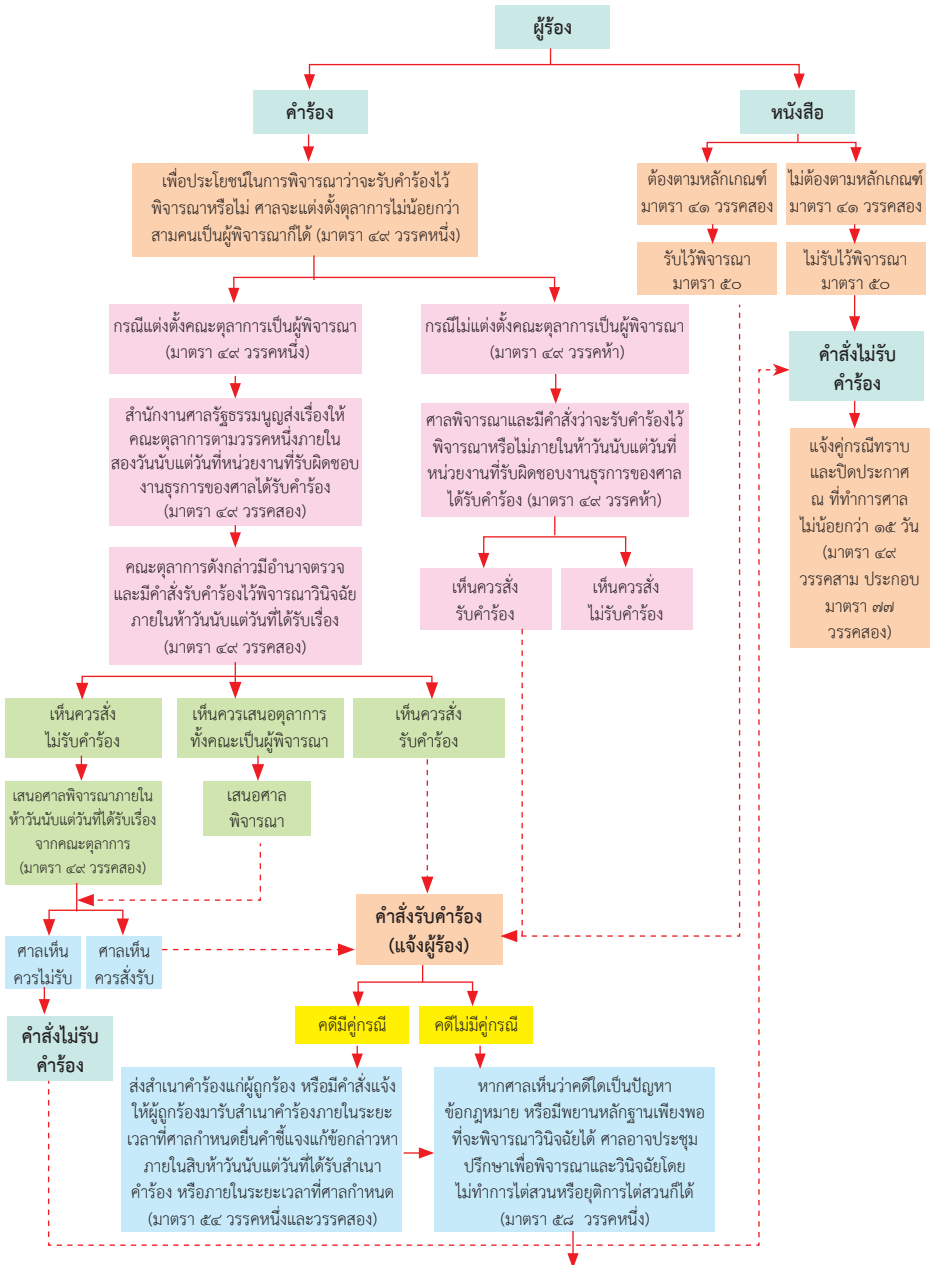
ผู้ร้อง

คำร้อง

หนังสือ

เพื่อประโยชน์ในการพิจารณาว่าจะรับคำร้องไว้พิจารณาหรือไม่ ศาลจะแต่งตั้งตุลาการไม่น้อยกว่าสามคนเป็นผู้พิจารณาก็ได้ (มาตรา ๔๙ วรรคหนึ่ง)

ต้องตามหลักเกณฑ์ มาตรา ๔๑ วรรคสอง

ไม่ต้องตามหลักเกณฑ์ มาตรา ๔๑ วรรคสอง

รับไว้พิจารณา มาตรา ๕๐

ไม่รับไว้พิจารณา มาตรา ๕๐

กรณีแต่งตั้งคณะตุลาการเป็นผู้พิจารณา (มาตรา ๔๙ วรรคหนึ่ง)

กรณีไม่แต่งตั้งคณะตุลาการเป็นผู้พิจารณา (มาตรา ๔๙ วรรคห้า)

คำสั่งไม่รับคำร้อง

สำนักงานศาลรัฐธรรมนูญส่งเรื่องให้คณะตุลาการตามวรรคหนึ่งภายในสองวันนับแต่วันที่หน่วยงานที่รับผิดชอบงานธุรการของศาลได้รับคำร้อง (มาตรา ๔๙ วรรคสอง)

ศาลพิจารณาและมีคำสั่งว่าจะรับคำร้องไว้พิจารณาหรือไม่ภายในห้าวันนับแต่วันที่หน่วยงานที่รับผิดชอบงานธุรการของศาลได้รับคำร้อง (มาตรา ๔๙ วรรคห้า)

แจ้งคู่กรณีทราบและปิดประกาศ ณ ที่ทำการศาลไม่น้อยกว่า ๑๕ วัน (มาตรา ๔๙ วรรคสาม ประกอบมาตรา ๗๗ วรรคสอง)

คณะตุลาการดังกล่าวมีอำนาจตรวจและมีคำสั่งรับคำร้องไว้พิจารณาวินิจฉัยภายในห้าวันนับแต่วันที่ได้รับเรื่อง (มาตรา ๔๙ วรรคสอง)

เห็นควรสั่งรับคำร้อง

เห็นควรสั่งไม่รับคำร้อง

เห็นควรสั่งไม่รับคำร้อง

เห็นควรเสนอตุลาการทั้งคณะเป็นผู้พิจารณา

เห็นควรสั่งรับคำร้อง

เสนอศาลพิจารณาภายในห้าวันนับแต่วันที่ได้รับเรื่องจากคณะตุลาการ (มาตรา ๔๙ วรรคสอง)

เสนอศาลพิจารณา

คำสั่งรับคำร้อง (แจ้งผู้ร้อง)

ศาลเห็นควรไม่รับ

ศาลเห็นควรสั่งรับ

คำสั่งไม่รับคำร้อง

คดีมีคู่กรณี

คดีไม่มีคู่กรณี

ส่งสำเนาคำร้องแก่ผู้ถูกร้อง หรือมีคำสั่งแจ้งให้ผู้ถูกร้องมารับสำเนาคำร้องภายในระยะเวลาที่ศาลกำหนดยื่นคำชี้แจงแก้ข้อกล่าวหาภายในสิบห้าวันนับแต่วันที่ได้รับสำเนาคำร้อง หรือภายในระยะเวลาที่ศาลกำหนด (มาตรา ๕๔ วรรคหนึ่งและวรรคสอง)

หากศาลเห็นว่าคดีใดเป็นปัญหาข้อกฎหมาย หรือมีพยานหลักฐานเพียงพอที่จะพิจารณาวินิจฉัยได้ ศาลอาจประชุมปรึกษาเพื่อพิจารณาและวินิจฉัยโดยไม่ทำการไต่สวนหรือยุติการไต่สวนก็ได้ (มาตรา ๕๘ วรรคหนึ่ง)